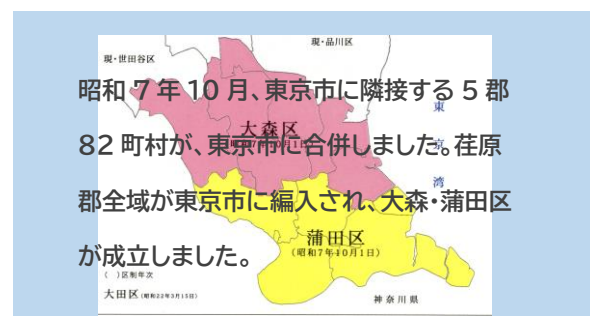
現・世田谷区

現・品川区

昭和７年１０月、東京市に隣接する５郡８２町村が、東京市に合併しました。荏原郡全域が東京市に編入され、大森・蒲田区が成立しました。

大森区

東

京

湾

蒲田区
（昭和７年１０月１日）

（ ）区制年次

大田区（昭和22年3月15日）

神奈川県